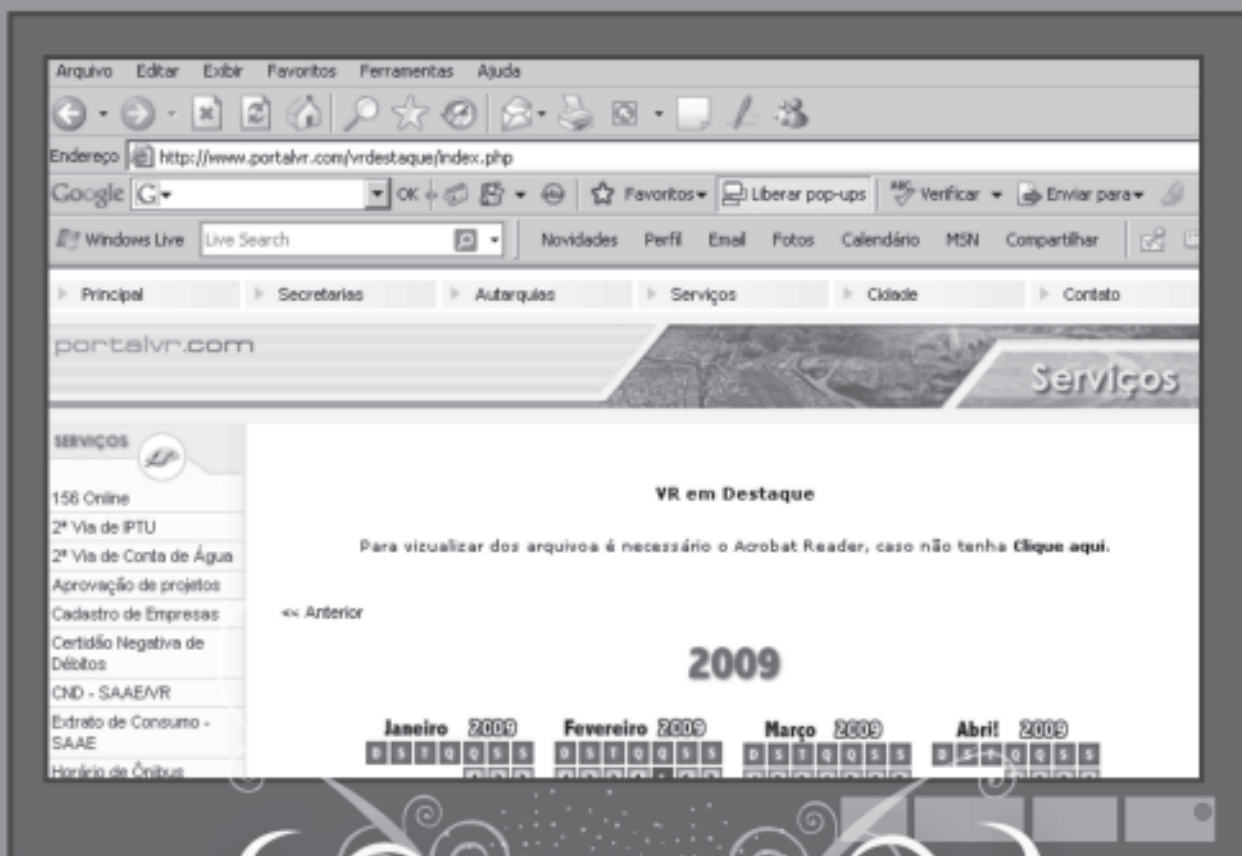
Arquivo Editar Exibir Favoritos Ferramentas Ajuda

Endereço http://www.portalvr.com/vrdestaque/index.php

Google G OK Favoritos Liberar pop-ups Verificar Enviar para

Windows Live Live Search Novidades Perfil Email Fotos Calendário MSN Compartilhar

Principal Secretarias Autarquias Serviços Cidade Contato

portalvr.com

Serviços

SERVIÇOS

156 Online
2ª Via de IPTU
2ª Via de Conta de Água
Aprovação de projetos
Cadastro de Empresas
Certidão Negativa de Débitos
CND - SAAE/VR
Extrato de Consumo - SAAE
Horário de Ônibus

VR em Destaque

Para vizualizar dos arquivoa é necessário o Acrobat Reader, caso não tenha Clique aqui.

<< Anterior

2009

Janeiro 2009 Fevereiro 2009 Março 2009 Abril 2009

D S T Q Q S S D S T Q Q S S D S T Q Q S S D S T Q Q S S